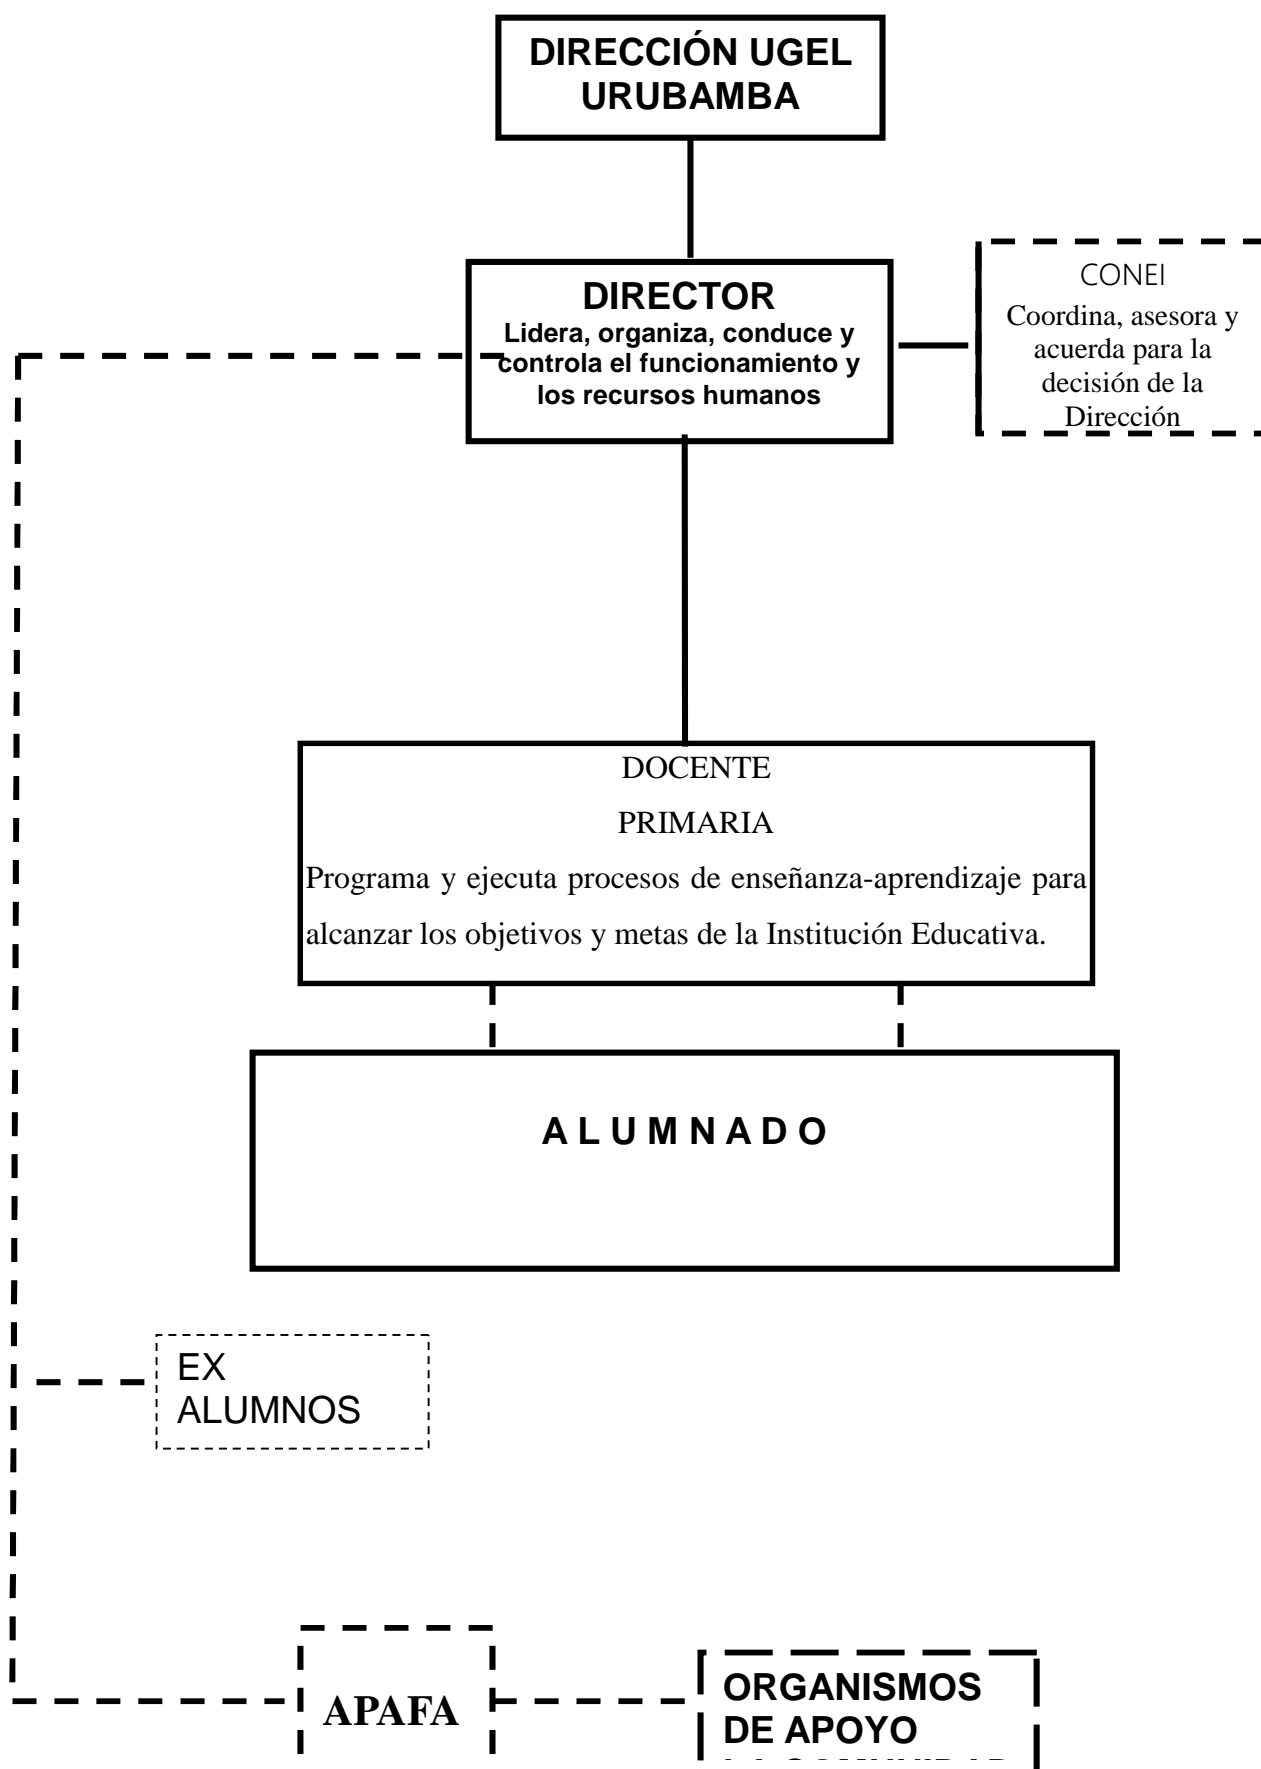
DIRECCIÓN UGEL URUBAMBA

DIRECTOR
Lidera, organiza, conduce y controla el funcionamiento y los recursos humanos

CONEI
Coordina, asesora y acuerda para la decisión de la Dirección

DOCENTE
PRIMARIA
Programa y ejecuta procesos de enseñanza-aprendizaje para alcanzar los objetivos y metas de la Institución Educativa.

A L U M N A D O

EX ALUMNOS

APAFA

ORGANISMOS DE APOYO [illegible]